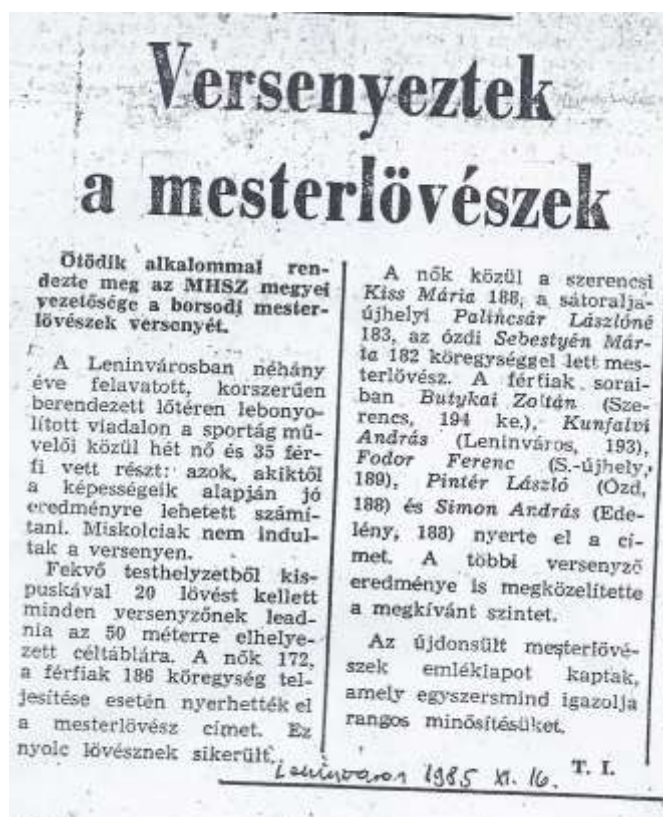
Versenyeztek a mesterlövészek

Ötödik alkalommal rendezte meg az MHSZ megyei vezetősége a borsodi mesterlövészek versenyét.

A Leninvárosban néhány éve felavatott, korszerűen berendezett lőtéren lebonyolított viadalon a sportág művelői közül hét nő és 35 férfi vett részt: azok, akiktől a képességeik alapján jó eredményre lehetett számítani. Miskolciak nem indultak a versenyen.

Fekvő testhelyzetből kispuskával 20 lövést kellett minden versenyzőnek leadnia az 50 méterre elhelyezett céltáblára. A nők 172, a férfiak 186 köregység teljesítése esetén nyerhették el a mesterlövész címet. Ez nyolc lövésznek sikerült.

A nők közül a szerencsi Kiss Mária 188, a sátoraljaújhelyi Palincsár Lászlóné 183, az ózdi Sebestyén Mária 182 köregységgel lett mesterlövész. A férfiak sorai-ban Butykai Zoltán (Szerencs, 194 ke.), Kunfalvi András (Leninváros, 193), Fodor Ferenc (S.-újhely, 189), Pintér László (Ózd, 188) és Simon András (Edelény, 188) nyerte el a címet. A többi versenyző eredménye is megközelítette a megkívánt szintet.

Az újdonsült mesterlövészek emléklapot kaptak, amely egyszersmind igazolja rangos minősítésüket.

T. I.

Leninváros 1985 XI. 16.